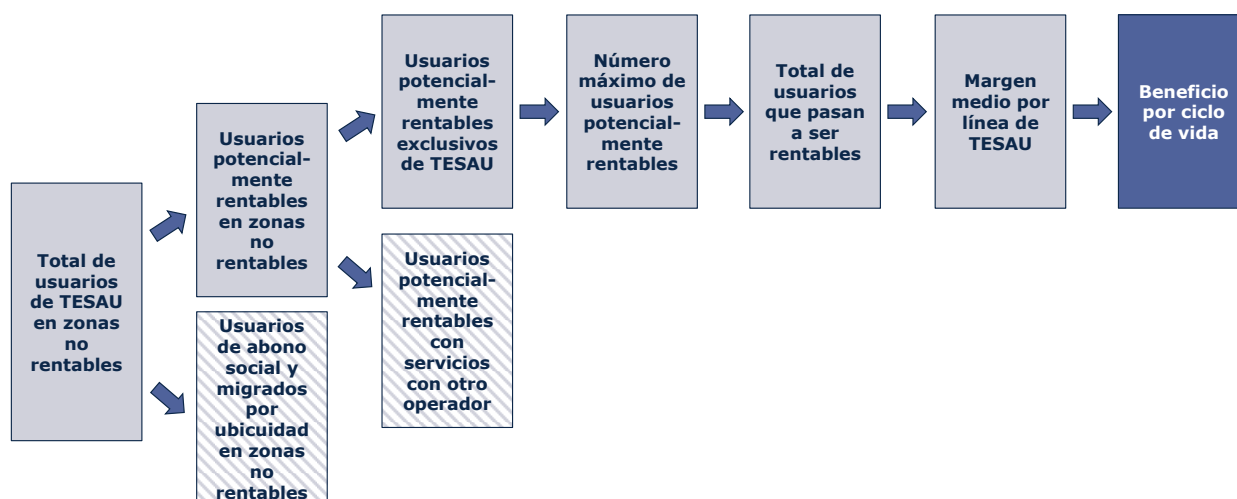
Total de usuarios de TESAU en zonas no rentables

Usuarios potencialmente rentables en zonas no rentables

Usuarios de abono social y migrados por ubicuidad en zonas no rentables

Usuarios potencialmente rentables exclusivos de TESAU

Usuarios potencialmente rentables con servicios con otro operador

Número máximo de usuarios potencialmente rentables

Total de usuarios que pasan a ser rentables

Margen medio por línea de TESAU

Beneficio por ciclo de vida